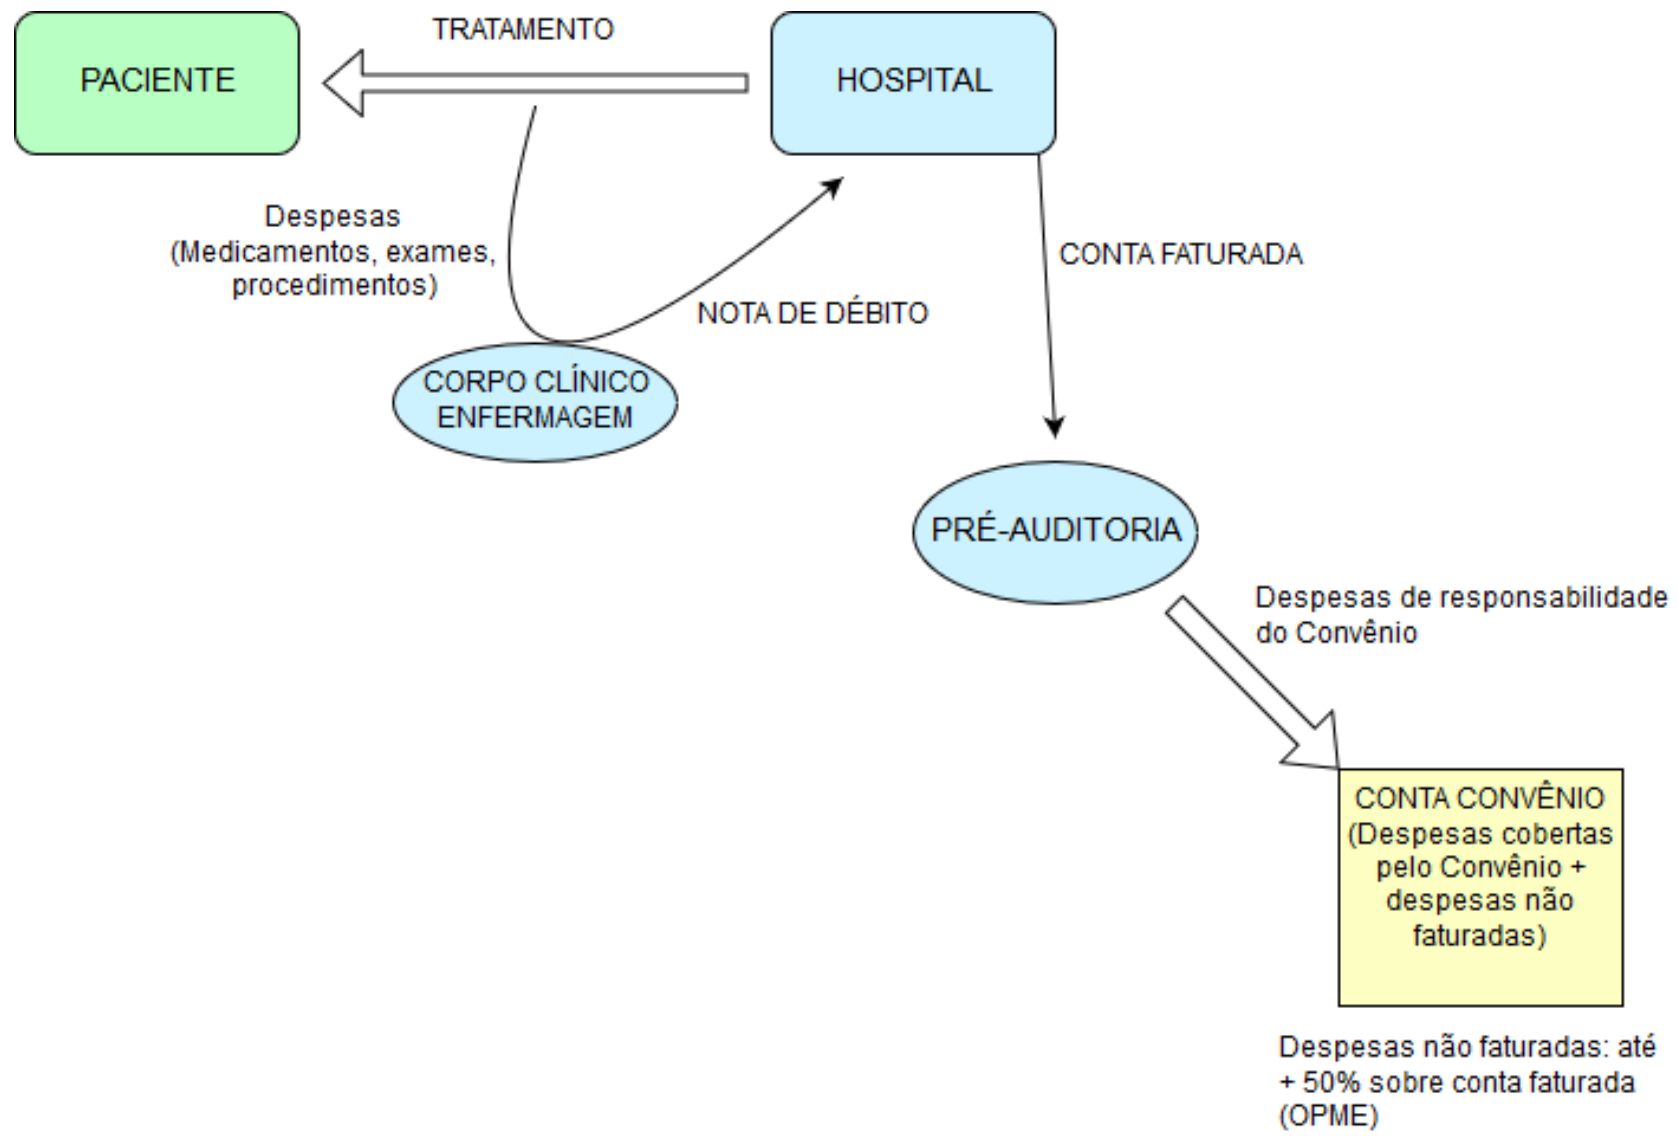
PACIENTE

TRATAMENTO

HOSPITAL

Despesas (Medicamentos, exames, procedimentos)

NOTA DE DÉBITO

CORPO CLÍNICO ENFERMAGEM

CONTA FATURADA

PRÉ-AUDITORIA

Despesas de responsabilidade do Convênio

CONTA CONVÊNIO (Despesas cobertas pelo Convênio + despesas não faturadas)

Despesas não faturadas: até + 50% sobre conta faturada (OPME)